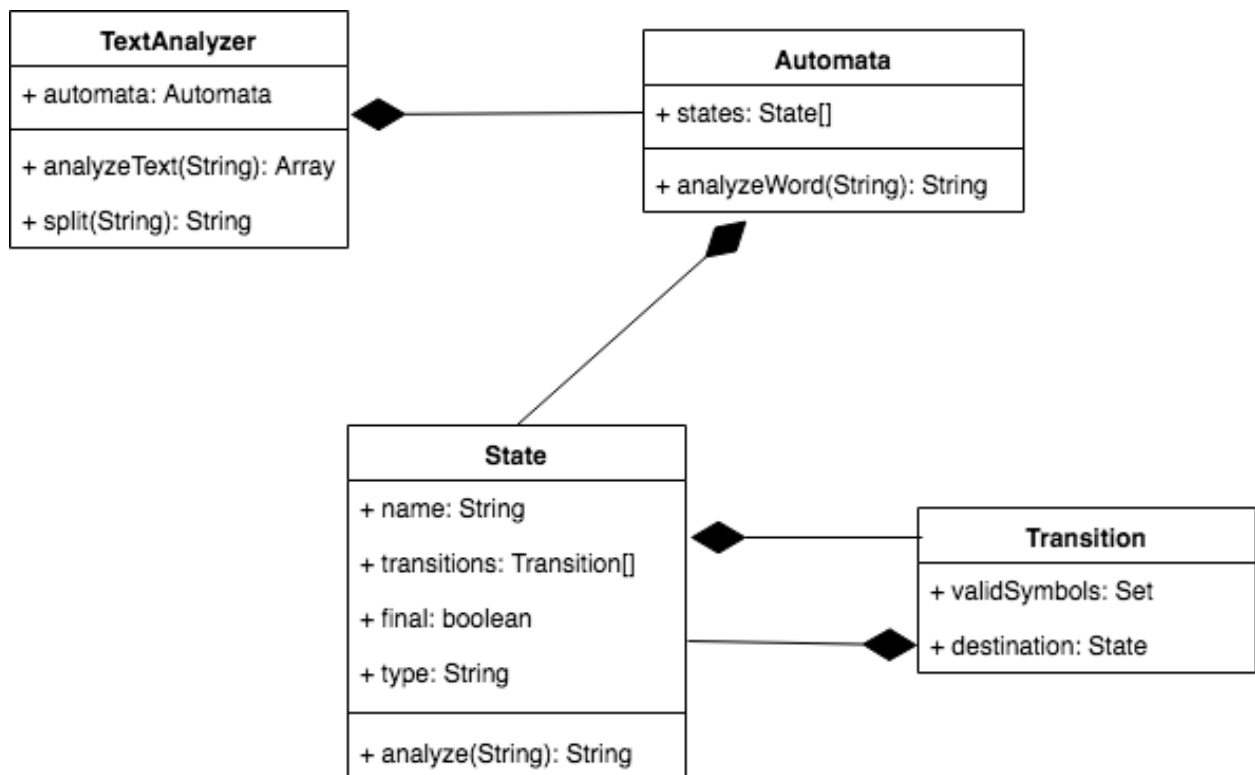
TextAnalyzer

+ automata: Automata

+ analyzeText(String): Array

+ split(String): String

Automata

+ states: State[]

+ analyzeWord(String): String

State

+ name: String

+ transitions: Transition[]

+ final: boolean

+ type: String

+ analyze(String): String

Transition

+ validSymbols: Set

+ destination: State